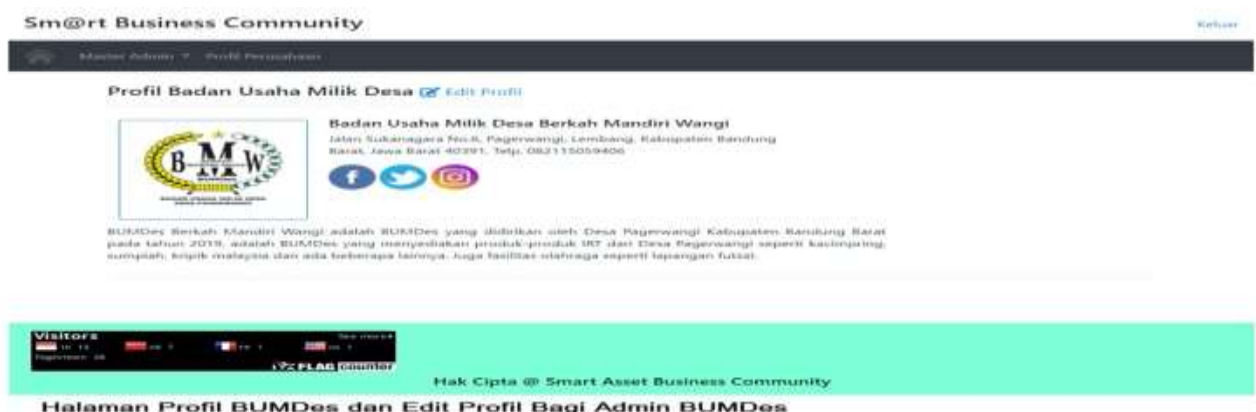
Sm@rt Business Community

Keluar

Master Admin ▾ Profil Perusahaan

Profil Badan Usaha Milik Desa Edit Profil

B-M-W

Badan Usaha Milik Desa Berkah Mandiri Wangi

Jalan Sukanagara No.6, Pagerwangi, Lembang, Kabupaten Bandung Barat, Jawa Barat 40391. Telp. 082115059406

BUMDes Berkah Mandiri Wangi adalah BUMDes yang didirikan oleh Desa Pagerwangi Kabupaten Bandung Barat pada tahun 2019, adalah BUMDes yang menyediakan produk-produk IRT dari Desa Pagerwangi seperti kacimpring, sumpiah, kripik malaysia dan ada beberapa lainnya. Juga fasilitas olahraga seperti lapangan futsal.

Visitors
See more
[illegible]
Pageviews: 38
FLAG counter

Hak Cipta @ Smart Asset Business Community

Halaman Profil BUMDes dan Edit Profil Bagi Admin BUMDes